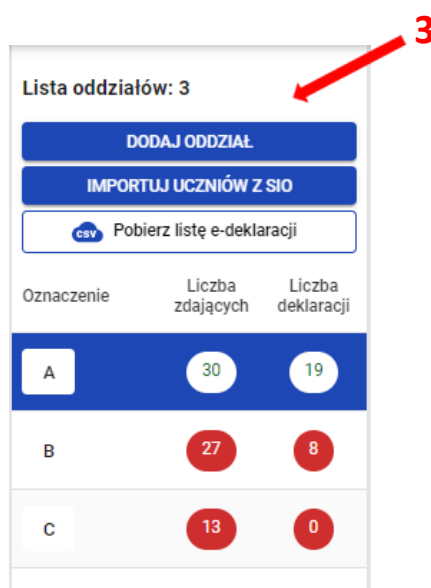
3

Lista oddziałów: 3

DODAJ ODDZIAŁ

IMPORTUJ UCZNIÓW Z SIO

csv Pobierz listę e-deklaracji

| Oznaczenie | Liczba zdających | Liczba deklaracji |
|---|---|---|
| A | 30 | 19 |
| B | 27 | 8 |
| C | 13 | 0 |